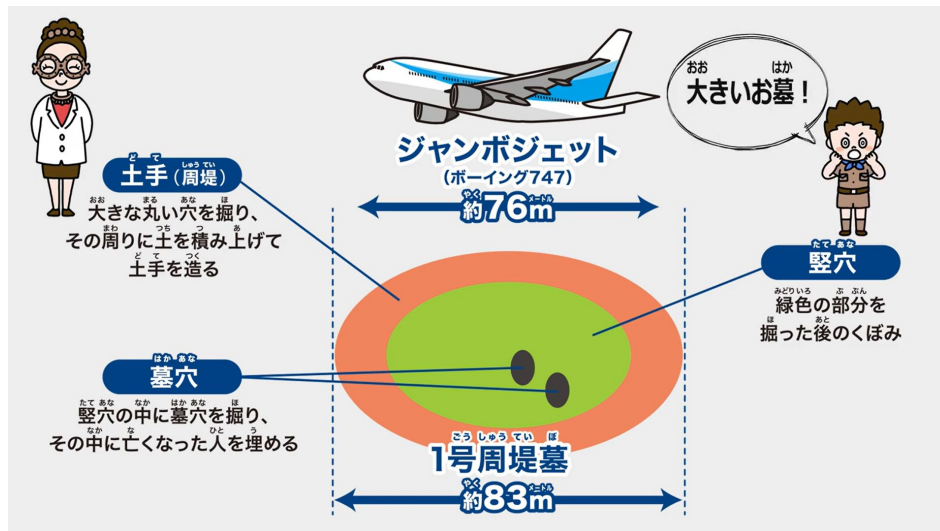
大きいお墓！

ジャンボジェット
（ボーイング747）
約76m

土手（周堤）
大きな丸い穴を掘り、その周りに土を積み上げて土手を造る

竪穴
緑色の部分を掘った後のくぼみ

墓穴
竪穴の中に墓穴を掘り、その中に亡くなった人を埋める

1号周堤墓
約83m